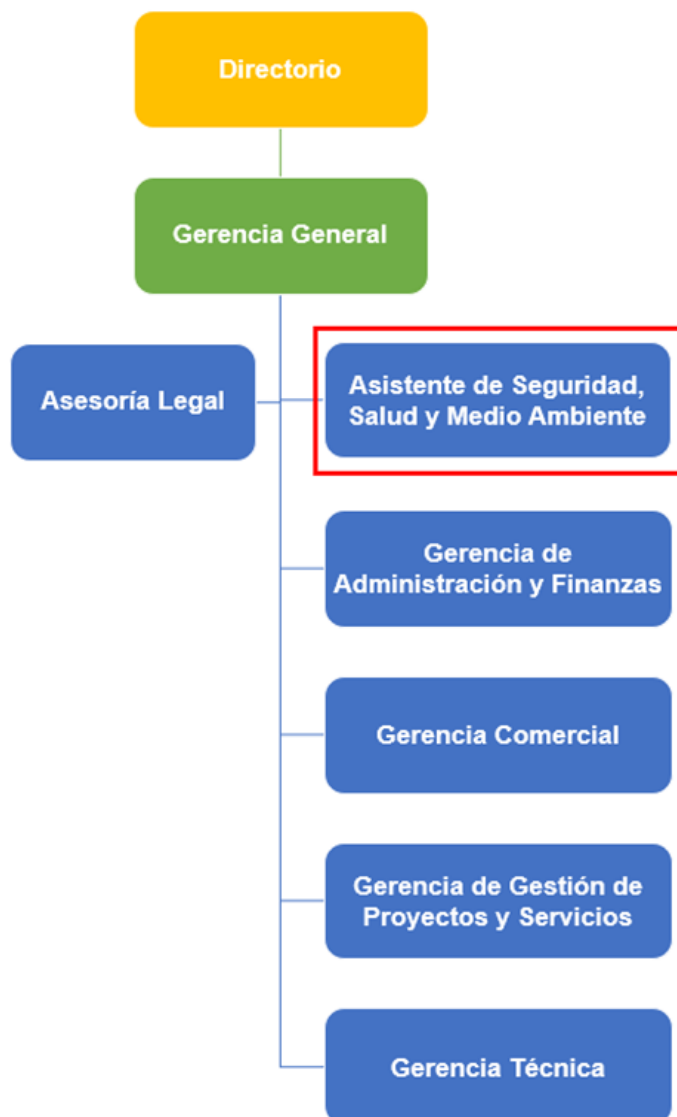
Directorio

Gerencia General

Asesoría Legal

Asistente de Seguridad, Salud y Medio Ambiente

Gerencia de Administración y Finanzas

Gerencia Comercial

Gerencia de Gestión de Proyectos y Servicios

Gerencia Técnica